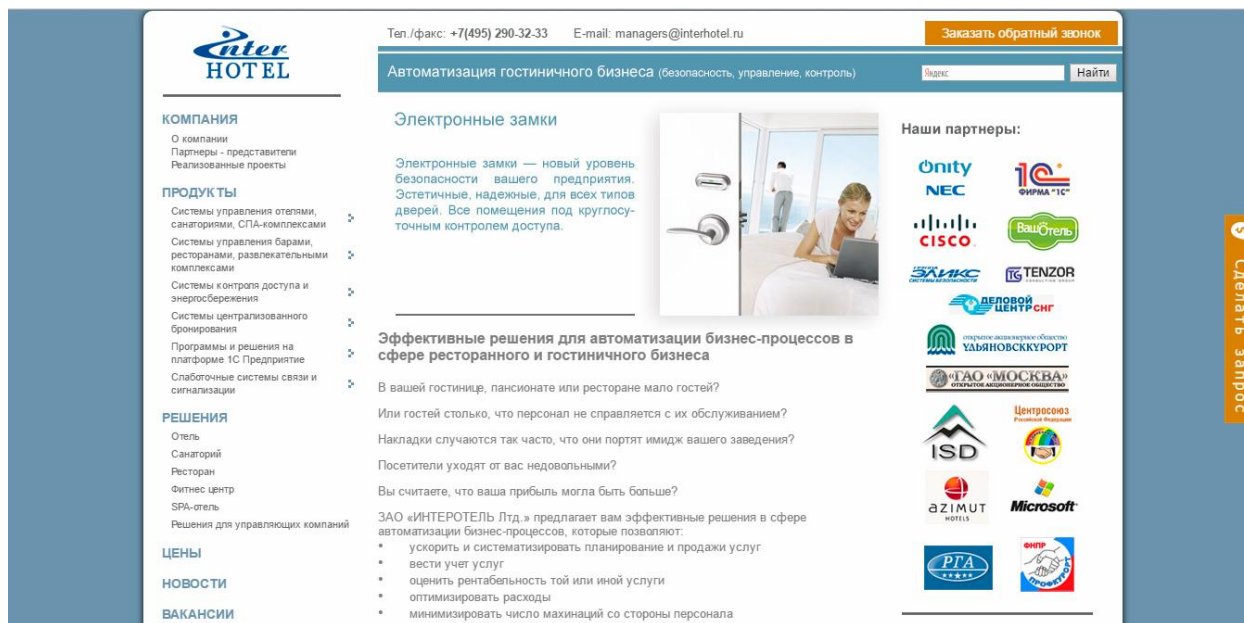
Inter HOTEL

Тел./факс: +7(495) 290-32-33 E-mail: managers@interhotel.ru

Заказать обратный звонок

Автоматизация гостиничного бизнеса (безопасность, управление, контроль)

Яндекс

Найти

КОМПАНИЯ
О компании
Партнеры - представители
Реализованные проекты

ПРОДУКТЫ
Системы управления отелями, санаториями, СПА-комплексами
Системы управления барами, ресторанами, развлекательными комплексами
Системы контроля доступа и энергосбережения
Системы централизованного бронирования
Программы и решения на платформе 1С Предприятие
Слаботочные системы связи и сигнализации

РЕШЕНИЯ
Отель
Санаторий
Ресторан
Фитнес центр
SPA-отель
Решения для управляющих компаний

ЦЕНЫ

НОВОСТИ

ВАКАНСИИ

Электронные замки

Электронные замки — новый уровень безопасности вашего предприятия. Эстетичные, надежные, для всех типов дверей. Все помещения под круглосуточным контролем доступа.

Эффективные решения для автоматизации бизнес-процессов в сфере ресторанного и гостиничного бизнеса

В вашей гостинице, пансионате или ресторане мало гостей?

Или гостей столько, что персонал не справляется с их обслуживанием?

Накладки случаются так часто, что они портят имидж вашего заведения?

Посетители уходят от вас недовольными?

Вы считаете, что ваша прибыль могла быть больше?

ЗАО «ИНТЕРОТЕЛЬ Лтд.» предлагает вам эффективные решения в сфере автоматизации бизнес-процессов, которые позволяют:
• ускорить и систематизировать планирование и продажи услуг
• вести учет услуг
• оценить рентабельность той или иной услуги
• оптимизировать расходы
• минимизировать число махинаций со стороны персонала

Наши партнеры:

Onity
NEC
1С ФИРМА "1С"
CISCO
ВашОтель
ЭЛИКС
TENZOR
ДЕЛОВОЙ ЦЕНТР СНГ
УЛЬЯНОВСККУРОРТ
«ГАО «МОСКВА»
ISD
Центросоюз
AZIMUT HOTELS
Microsoft
РГА
ФНПР ПРОФКУРОРТ

Сделать запрос